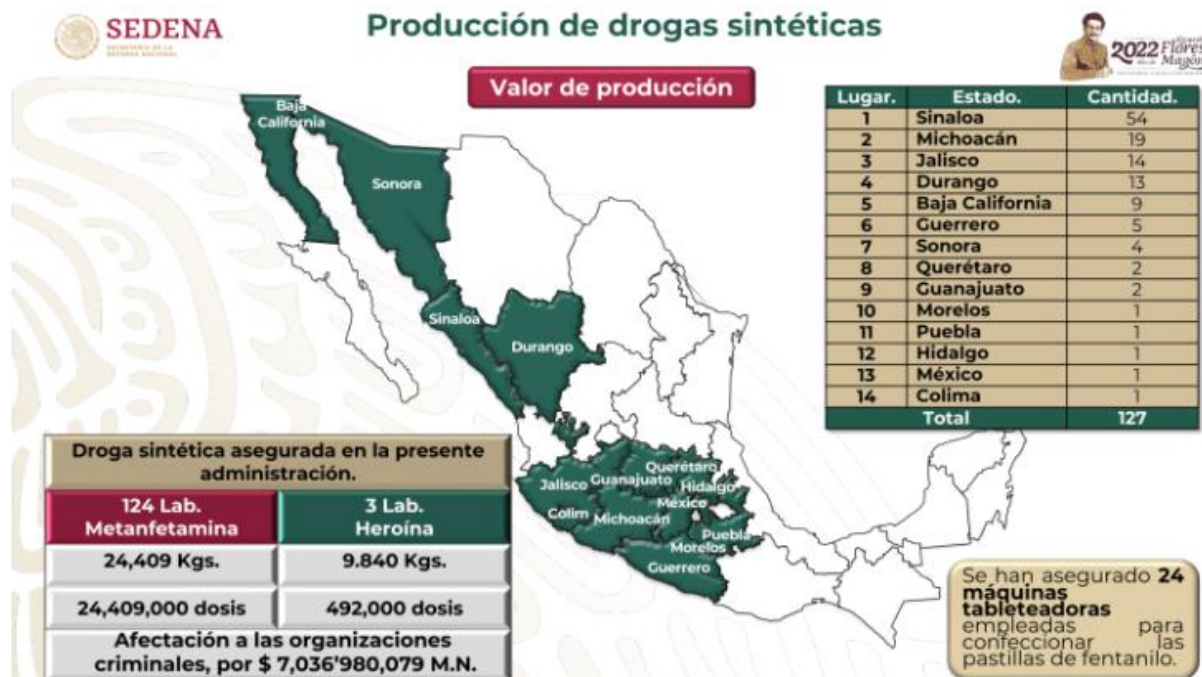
SEDENA
SECRETARÍA DE LA DEFENSA NACIONAL

Producción de drogas sintéticas

2022 Flores Magón

Valor de producción

| Lugar. | Estado. | Cantidad. |
|---|---|---|
| 1 | Sinaloa | 54 |
| 2 | Michoacán | 19 |
| 3 | Jalisco | 14 |
| 4 | Durango | 13 |
| 5 | Baja California | 9 |
| 6 | Guerrero | 5 |
| 7 | Sonora | 4 |
| 8 | Querétaro | 2 |
| 9 | Guanajuato | 2 |
| 10 | Morelos | 1 |
| 11 | Puebla | 1 |
| 12 | Hidalgo | 1 |
| 13 | México | 1 |
| 14 | Colima | 1 |
| Total | | 127 |

Baja California
Sonora
Sinaloa
Durango
Querétaro
Jalisco
Guanajuato
Hidalgo
México
Colim
Michoacán
Puebla
Morelos
Guerrero

Droga sintética asegurada en la presente administración.

| 124 Lab. Metanfetamina | 3 Lab. Heroína |
|---|---|
| 24,409 Kgs. | 9.840 Kgs. |
| 24,409,000 dosis | 492,000 dosis |

Afectación a las organizaciones criminales, por $ 7,036'980,079 M.N.

Se han asegurado 24 máquinas tableteadoras empleadas para confeccionar las pastillas de fentanilo.